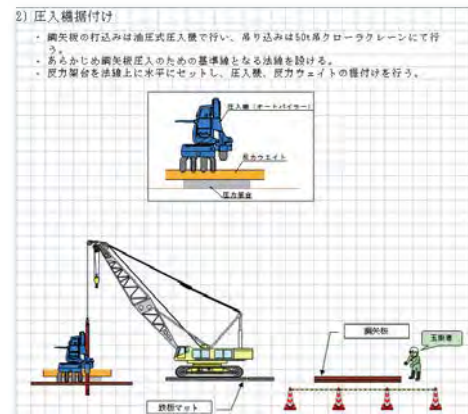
2) 圧入機据付け

・ 鋼矢板の打込みは油圧式圧入機で行い、吊り込みは50t吊クローラクレーンにて行う。
・ あらかじめ鋼矢板圧入のための基準線となる法線を設ける。
・ 反力架台を法線上に水平にセットし、圧入機、反力ウェイトの据付けを行う。

圧入機（オートパイラー）

反力ウエイト

圧力架台

鋼矢板

玉掛者

鉄板マット